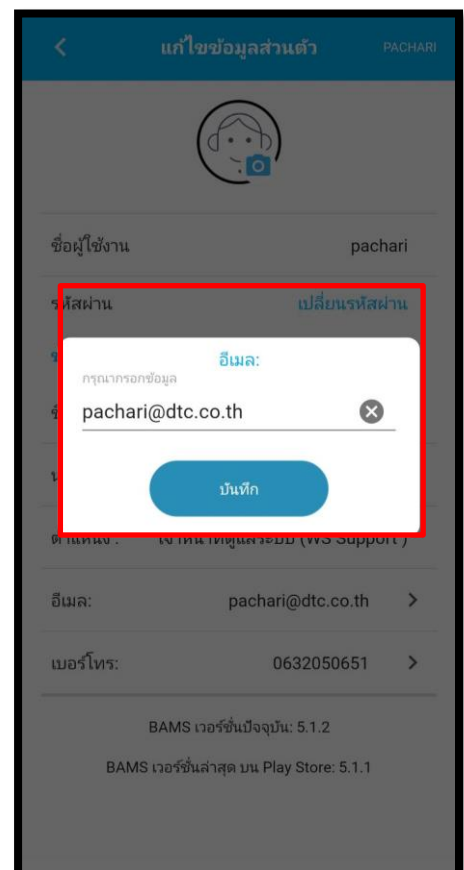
แก้ไขข้อมูลส่วนตัว PACHARI

ชื่อผู้ใช้งาน pachari

รหัสผ่าน เปลี่ยนรหัสผ่าน

อีเมล:
กรุณากรอกข้อมูล
pachari@dtc.co.th

บันทึก

ตำแหน่ง : เจ้าหน้าที่ดูแลระบบ (WS Support)

อีเมล: pachari@dtc.co.th

เบอร์โทร: 0632050651

BAMS เวอร์ชั่นปัจจุบัน: 5.1.2

BAMS เวอร์ชั่นล่าสุด บน Play Store: 5.1.1